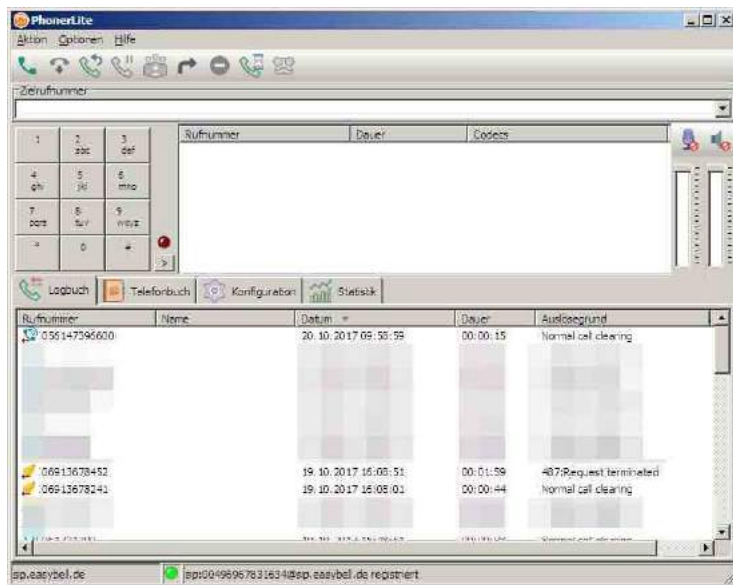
PhonerLite

Aktion Optionen Hilfe

Zielrufnummer

| 1 | 2 abc | 3 def |
|---|---|---|
| 4 ghi | 5 jkl | 6 mno |
| 7 pqrs | 8 tuv | 9 wxyz |
| * | 0 | # |

| Rufnummer | Dauer | Codecs |
|---|---|---|

Logbuch | Telefonbuch | Konfiguration | Statistik

| Rufnummer | Name | Datum | Dauer | Auslösegrund |
|---|---|---|---|---|
| 036147396600 | | 20.10.2017 09:58:59 | 00:00:15 | Normal call clearing |
| 06913678452 | | 19.10.2017 16:08:51 | 00:01:59 | 487:Request terminated |
| 06913678241 | | 19.10.2017 16:05:01 | 00:00:44 | Normal call clearing |
| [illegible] | | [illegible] | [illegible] | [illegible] |

sip.easybell.de | sip:00496967831634@sip.easybell.de registriert